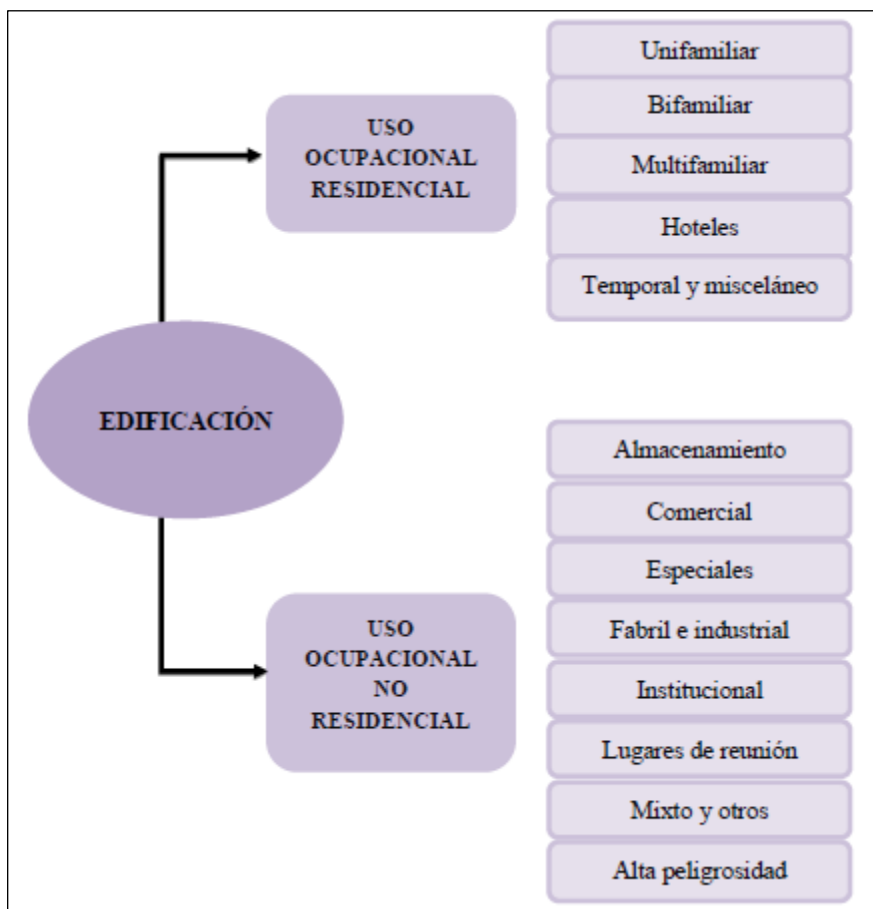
EDIFICACIÓN

USO OCUPACIONAL RESIDENCIAL

Unifamiliar
Bifamiliar
Multifamiliar
Hoteles
Temporal y misceláneo

USO OCUPACIONAL NO RESIDENCIAL

Almacenamiento
Comercial
Especiales
Fabril e industrial
Institucional
Lugares de reunión
Mixto y otros
Alta peligrosidad